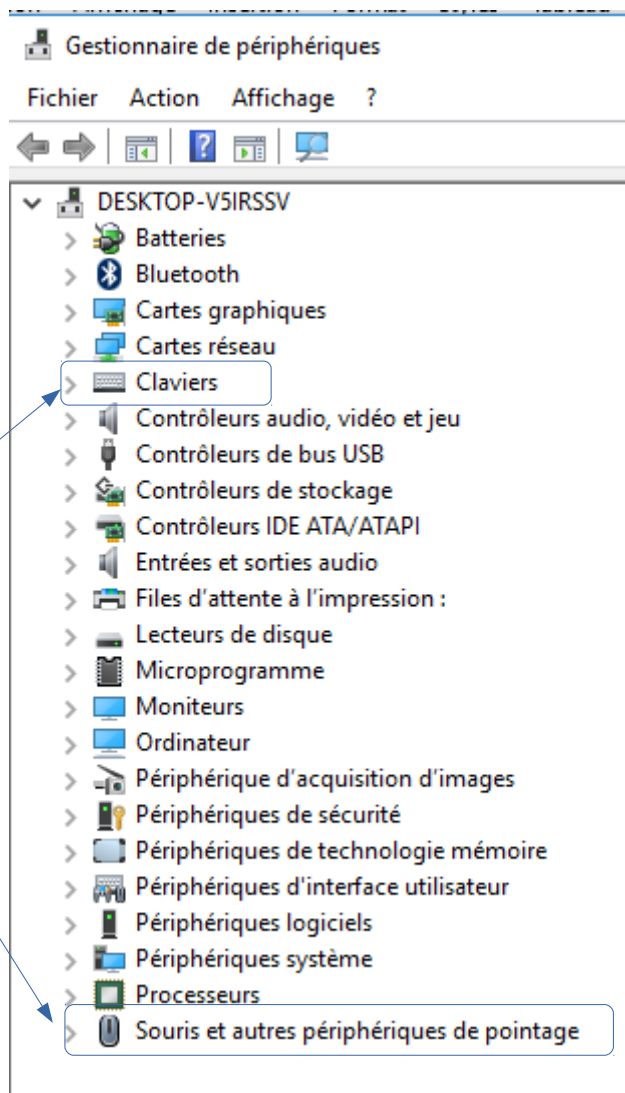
Gestionnaire de périphériques

Fichier Action Affichage ?

DESKTOP-V5IRSSV
Batteries
Bluetooth
Cartes graphiques
Cartes réseau
Claviers
Contrôleurs audio, vidéo et jeu
Contrôleurs de bus USB
Contrôleurs de stockage
Contrôleurs IDE ATA/ATAPI
Entrées et sorties audio
Files d'attente à l'impression :
Lecteurs de disque
Microprogramme
Moniteurs
Ordinateur
Périphérique d'acquisition d'images
Périphériques de sécurité
Périphériques de technologie mémoire
Périphériques d'interface utilisateur
Périphériques logiciels
Périphériques système
Processeurs
Souris et autres périphériques de pointage